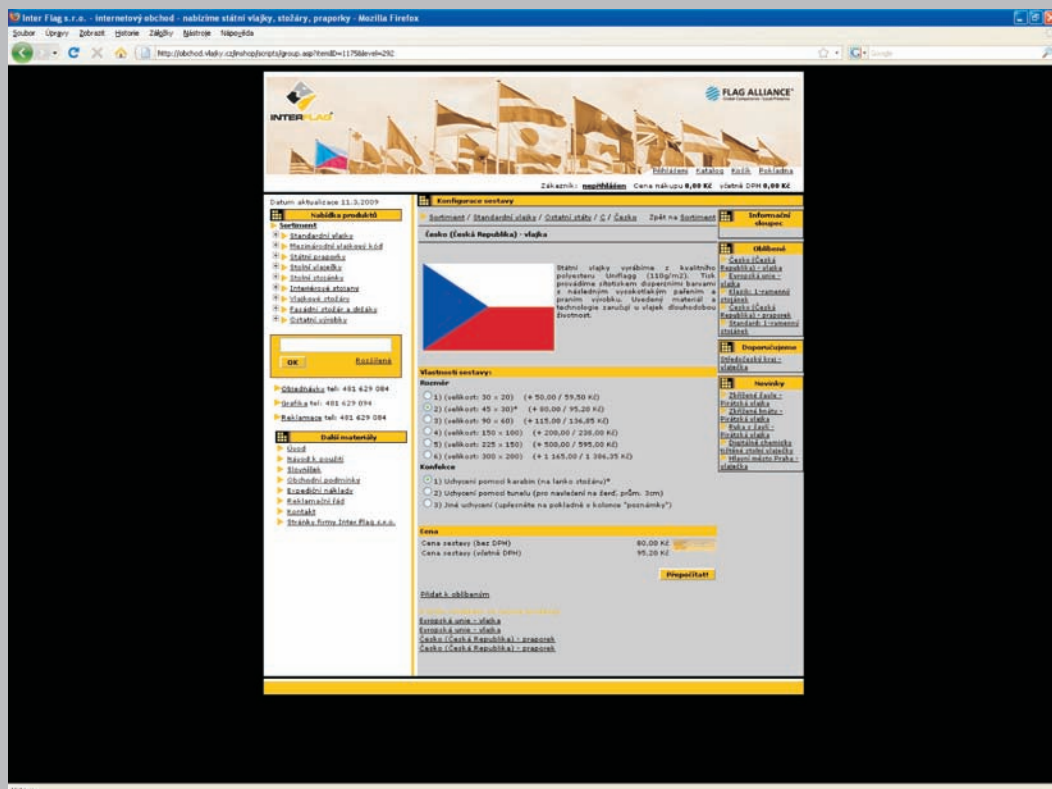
Inter Flag s.r.o. - internetový obchod - nabízíme státní vlajky, stožáry, praporky - Mozilla Firefox

Soubor Úpravy Zobrazit Historie Záložky Nástroje Nápověda

http://obchod.vlajky.cz/eshop/scripts/group.asp?itemID=1175&level=292

INTERFLAG

FLAG ALLIANCE

Přihlášení Katalog Košík Pokladna

Zákazník: nepřihlášen Cena nákupu 0,00 Kč včetně DPH 0,00 Kč

Datum aktualizace 11.3.2009

Nabídka produktů

Sortiment
Standardní vlajky
Mezinárodní vlajkový kód
Státní praporky
Stolní vlaječky
Stolní stojánky
Interiérové stojany
Vlajkové stožáry
Fasádní stožár a držák
Ostatní výrobky

OK Rozšířené

Objednávky tel: 481 629 084
Grafika tel: 481 629 094
Reklamace tel: 481 629 084

Další materiály

Úvod
Návod k použití
Slovníček
Obchodní podmínky
Expediční náklady
Reklamační řád
Kontakt
Stránky firmy Inter Flag s.r.o.

Konfigurace sestavy

Sortiment / Standardní vlajky / Ostatní státy / C / Česko Zpět na Sortiment

Česko (Česká Republika) - vlajka

Státní vlajky vyrábíme z kvalitního polyesteru Uniflagg (110g/m2). Tisk provádíme sítotiskem disperzními barvami s následným vysokoteplotním pařením a praním výrobku. Uvedený materiál a technologie zaručují u vlajek dlouhodobou životnost.

Vlastnosti sestavy:
Rozměr
1) (velikost: 30 × 20) (+ 50,00 / 59,50 Kč)
2) (velikost: 45 × 30)* (+ 80,00 / 95,20 Kč)
3) (velikost: 90 × 60) (+ 115,00 / 136,85 Kč)
4) (velikost: 150 × 100) (+ 200,00 / 238,00 Kč)
5) (velikost: 225 × 150) (+ 500,00 / 595,00 Kč)
6) (velikost: 300 × 200) (+ 1 165,00 / 1 386,35 Kč)
Konfekce
1) Uchycení pomocí karabin (na lanko stožáru)*
2) Uchycení pomocí tunelu (pro navlečení na žerď, prům. 3cm)
3) Jiné uchycení (upřesněte na pokladně v kolonce "poznámky")

Cena
Cena sestavy (bez DPH) 80,00 Kč
Cena sestavy (včetně DPH) 95,20 Kč

Přepočítat!

Přidat k oblíbeným

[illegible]
Evropská unie - vlajka
Evropská unie - vlajka
Česko (Česká Republika) - praporek
Česko (Česká Republika) - praporek

Informační sloupec

Oblíbené
Česko (Česká Republika) - vlajka
Evropská unie - vlajka
Klasik: 1-ramenný stojánek
Česko (Česká Republika) - praporek
Standardt: 1-ramenný stojánek

Doporučujeme
Jihočeský kraj - vlaječka

Novinky
Zkřížené šavle - Pirátská vlajka
Zkřížené hnáty - Pirátská vlajka
Ruka s šavlí - Pirátská vlajka
Digitálně chemicky tištěná stolní vlaječky
Hlavní město Praha - vlaječka